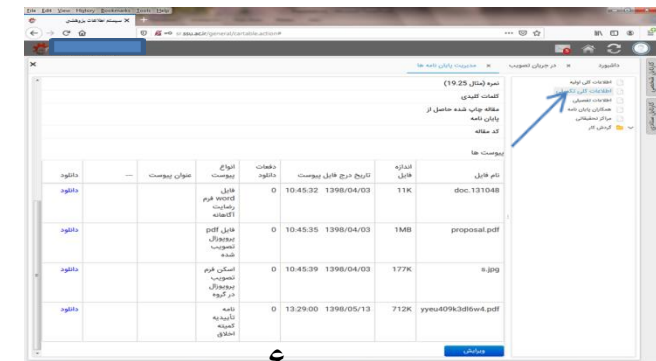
File Edit View History Bookmarks Tools Help
سیستم اطلاعات پژوهشی
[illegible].ac.ir/general/cartable.action#

داشبورد » در جریان تصویب » مدیریت پایان نامه ها

اطلاعات کلی اولیه
اطلاعات کلی تکمیلی
اطلاعات تحصیلی
همکاران پایان نامه
مراکز تحقیقاتی
گردش کار

کارتابل شخصی
کارتابل سازمانی

نمره (مثال 19.25)
کلمات کلیدی
مقاله چاپ شده حاصل از پایان نامه
کد مقاله

پیوست ها

| نام فایل | اندازه فایل | تاریخ درج فایل پیوست | دفعات دانلود | انواع پیوست | عنوان پیوست | --- | دانلود |
|---|---|---|---|---|---|---|---|
| doc.131048 | 11K | 1398/04/03 10:45:32 | 0 | فایل word فرم رضایت آگاهانه | | | دانلود |
| proposal.pdf | 1MB | 1398/04/03 10:45:35 | 0 | فایل pdf پروپوزال تصویب شده | | | دانلود |
| s.jpg | 177K | 1398/04/03 10:45:39 | 0 | اسکن فرم تصویب پروپوزال در گروه | | | دانلود |
| yyeu409k3dl6w4.pdf | 712K | 1398/05/13 13:29:00 | 0 | نامه تاییدیه کمیته اخلاق | | | دانلود |

ویرایش

ع